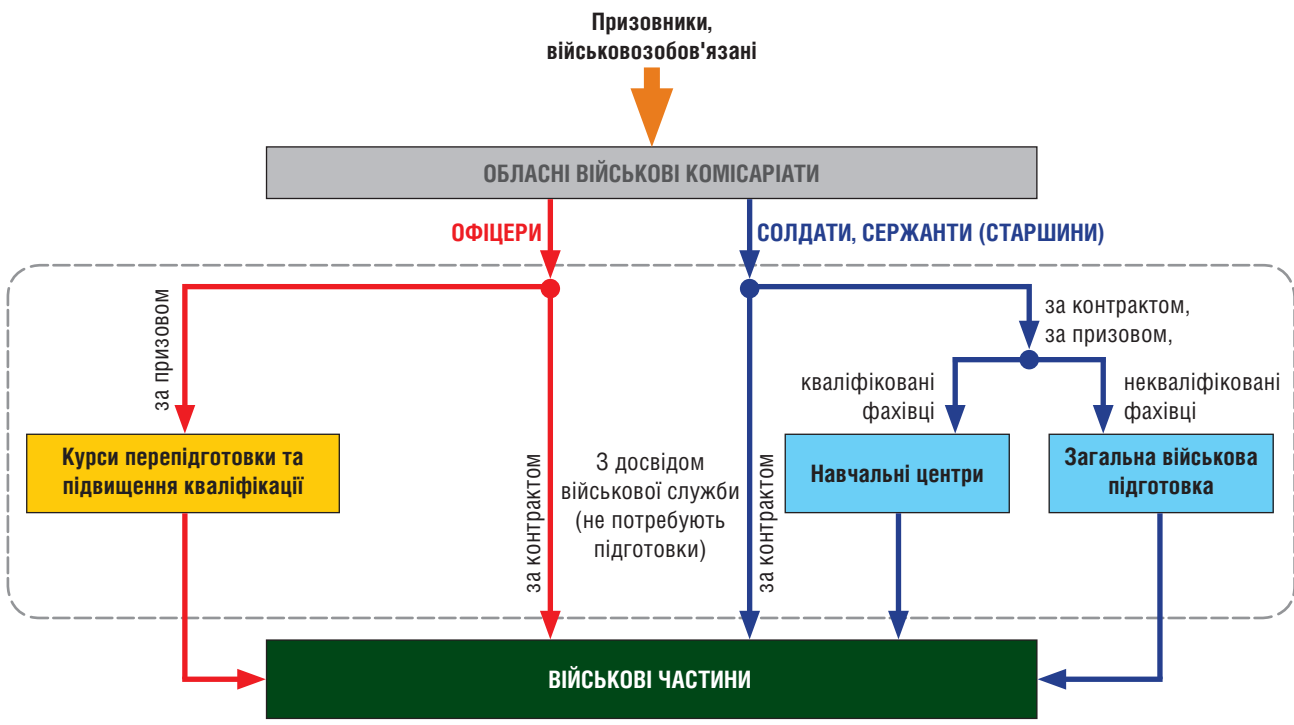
Призовники, військовозобов'язані

ОБЛАСНІ ВІЙСЬКОВІ КОМІСАРІАТИ

ОФІЦЕРИ

СОЛДАТИ, СЕРЖАНТИ (СТАРШИНИ)

за призовом

за контрактом, за призовом,

кваліфіковані фахівці

некваліфіковані фахівці

Курси перепідготовки та підвищення кваліфікації

за контрактом

З досвідом військової служби (не потребують підготовки)

за контрактом

Навчальні центри

Загальна військова підготовка

ВІЙСЬКОВІ ЧАСТИНИ